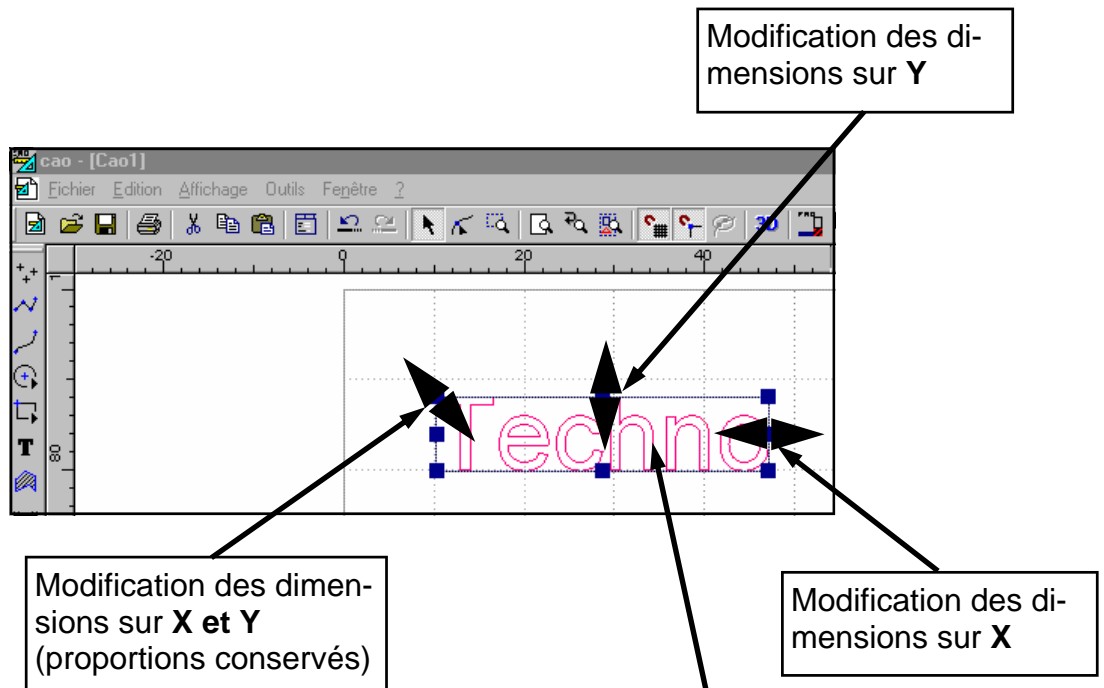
Modification des dimensions sur **Y**

cao - [Cao1]

Fichier Edition Affichage Outils Fenêtre ?

-20 0 20 40

80

Techno

Modification des dimensions sur **X et Y** (proportions conservés)

Modification des dimensions sur **X**